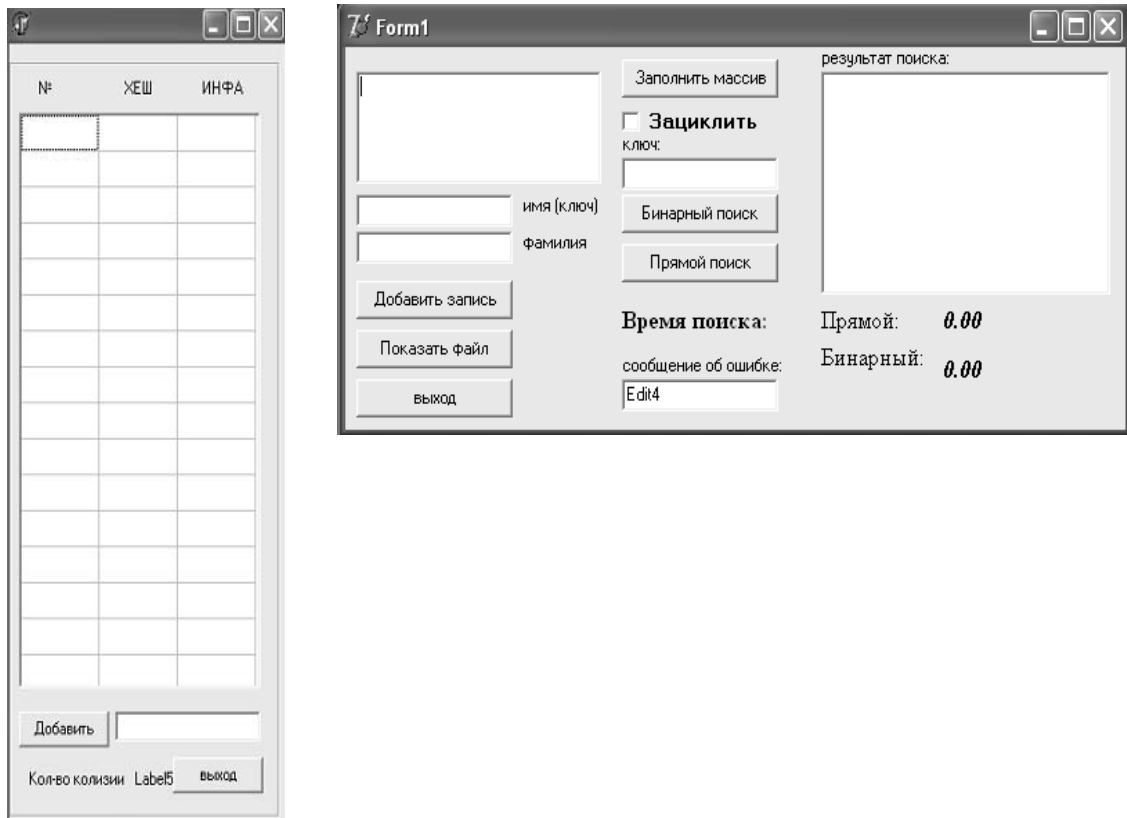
№ ХЕШ ИНФА

Добавить

Кол-во колизии Label5 выход

Form1

Заполнить массив

Зациклить

ключ:

имя (ключ)

фамилия

Бинарный поиск

Прямой поиск

Добавить запись

Показать файл

выход

Время поиска:

сообщение об ошибке:

Edit4

результат поиска:

Прямой: 0.00

Бинарный: 0.00